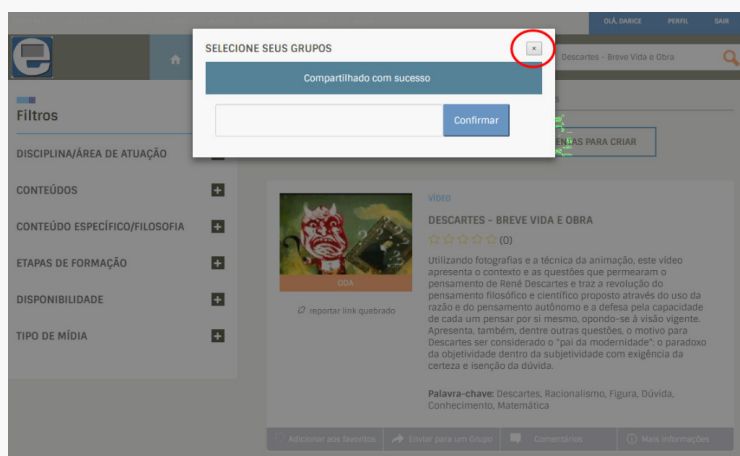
OLÁ, DARICE PERFIL SAIR

Descartes - Breve Vida e Obra

SELECIONE SEUS GRUPOS

×

Compartilhado com sucesso

Confirmar

Filtros

DISCIPLINA/ÁREA DE ATUAÇÃO

CONTEÚDOS

CONTEÚDO ESPECÍFICO/FILOSOFIA

ETAPAS DE FORMAÇÃO

DISPONIBILIDADE

TIPO DE MÍDIA

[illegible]IAS PARA CRIAR

ODA

reportar link quebrado

VÍDEO

DESCARTES - BREVE VIDA E OBRA

(0)

Utilizando fotografias e a técnica da animação, este vídeo apresenta o contexto e as questões que permearam o pensamento de René Descartes e traz a revolução do pensamento filosófico e científico proposto através do uso da razão e do pensamento autônomo e a defesa pela capacidade de cada um pensar por si mesmo, opondo-se à visão vigente. Apresenta, também, dentre outras questões, o motivo para Descartes ser considerado o "pai da modernidade": o paradoxo da objetividade dentro da subjetividade com exigência da certeza e isenção da dúvida.

Palavra-chave: Descartes, Racionalismo, Figura, Dúvida, Conhecimento, Matemática

Adicionar aos favoritos Enviar para um Grupo Comentários Mais informações